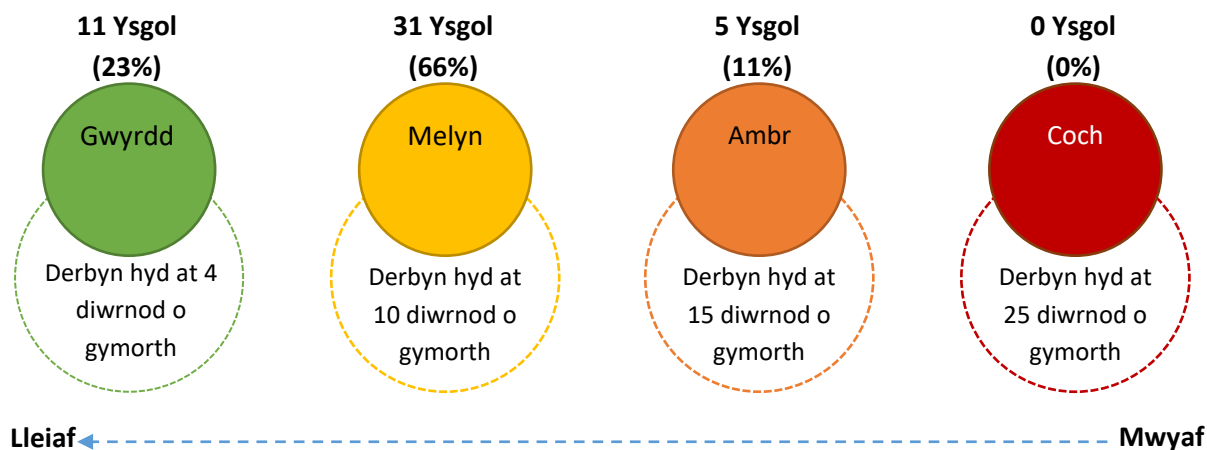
11 Ysgol
(23%)
Gwyrdd
Derbyn hyd at 4 diwrnod o gymorth

31 Ysgol
(66%)
Melyn
Derbyn hyd at 10 diwrnod o gymorth

5 Ysgol
(11%)
Ambr
Derbyn hyd at 15 diwrnod o gymorth

0 Ysgol
(0%)
Coch
Derbyn hyd at 25 diwrnod o gymorth

Lleiaf

Mwyaf